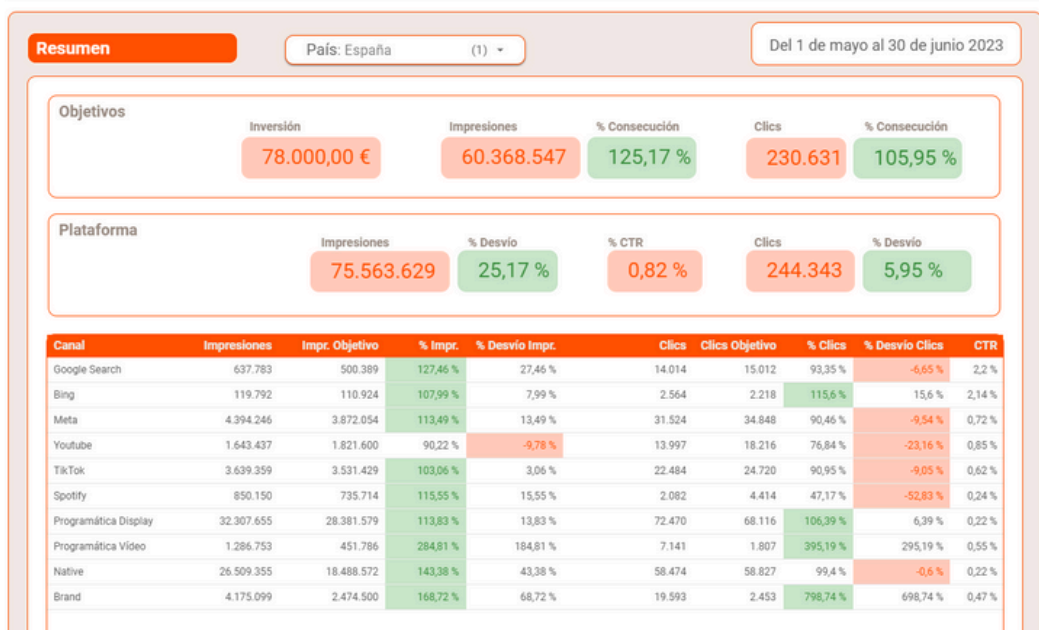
Resumen

País: España (1)

Del 1 de mayo al 30 de junio 2023

Objetivos

Inversión
78.000,00 €

Impresiones
60.368.547

% Consecución
125,17 %

Clics
230.631

% Consecución
105,95 %

Plataforma

Impresiones
75.563.629

% Desvío
25,17 %

% CTR
0,82 %

Clics
244.343

% Desvío
5,95 %

| Canal | Impresiones | Impr. Objetivo | % Impr. | % Desvío Impr. | Clics | Clics Objetivo | % Clics | % Desvío Clics | CTR |
|---|---|---|---|---|---|---|---|---|---|
| Google Search | 637.783 | 500.389 | 127,46 % | 27,46 % | 14.014 | 15.012 | 93,35 % | -6,65 % | 2,2 % |
| Bing | 119.792 | 110.924 | 107,99 % | 7,99 % | 2.564 | 2.218 | 115,6 % | 15,6 % | 2,14 % |
| Meta | 4.394.246 | 3.872.054 | 113,49 % | 13,49 % | 31.524 | 34.848 | 90,46 % | -9,54 % | 0,72 % |
| Youtube | 1.643.437 | 1.821.600 | 90,22 % | -9,78 % | 13.997 | 18.216 | 76,84 % | -23,16 % | 0,85 % |
| TikTok | 3.639.359 | 3.531.429 | 103,06 % | 3,06 % | 22.484 | 24.720 | 90,95 % | -9,05 % | 0,62 % |
| Spotify | 850.150 | 735.714 | 115,55 % | 15,55 % | 2.082 | 4.414 | 47,17 % | -52,83 % | 0,24 % |
| Programática Display | 32.307.655 | 28.381.579 | 113,83 % | 13,83 % | 72.470 | 68.116 | 106,39 % | 6,39 % | 0,22 % |
| Programática Vídeo | 1.286.753 | 451.786 | 284,81 % | 184,81 % | 7.141 | 1.807 | 395,19 % | 295,19 % | 0,55 % |
| Native | 26.509.355 | 18.488.572 | 143,38 % | 43,38 % | 58.474 | 58.827 | 99,4 % | -0,6 % | 0,22 % |
| Brand | 4.175.099 | 2.474.500 | 168,72 % | 68,72 % | 19.593 | 2.453 | 798,74 % | 698,74 % | 0,47 % |